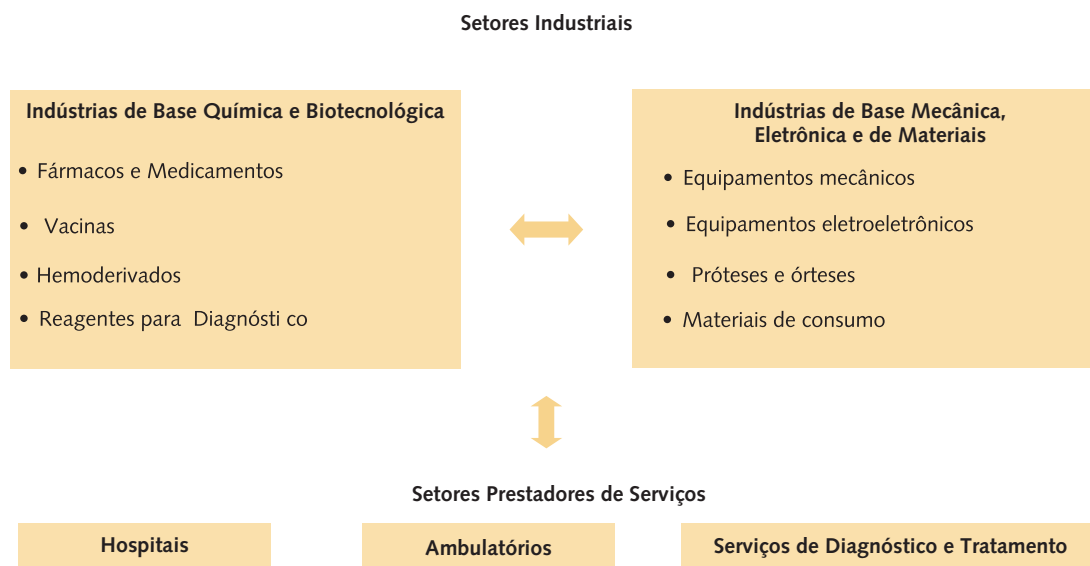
Setores Industriais

Indústrias de Base Química e Biotecnológica

• Fármacos e Medicamentos
• Vacinas
• Hemoderivados
• Reagentes para Diagnósti co

Indústrias de Base Mecânica, Eletrônica e de Materiais

• Equipamentos mecânicos
• Equipamentos eletroeletrônicos
• Próteses e órteses
• Materiais de consumo

Setores Prestadores de Serviços

Hospitais

Ambulatórios

Serviços de Diagnóstico e Tratamento